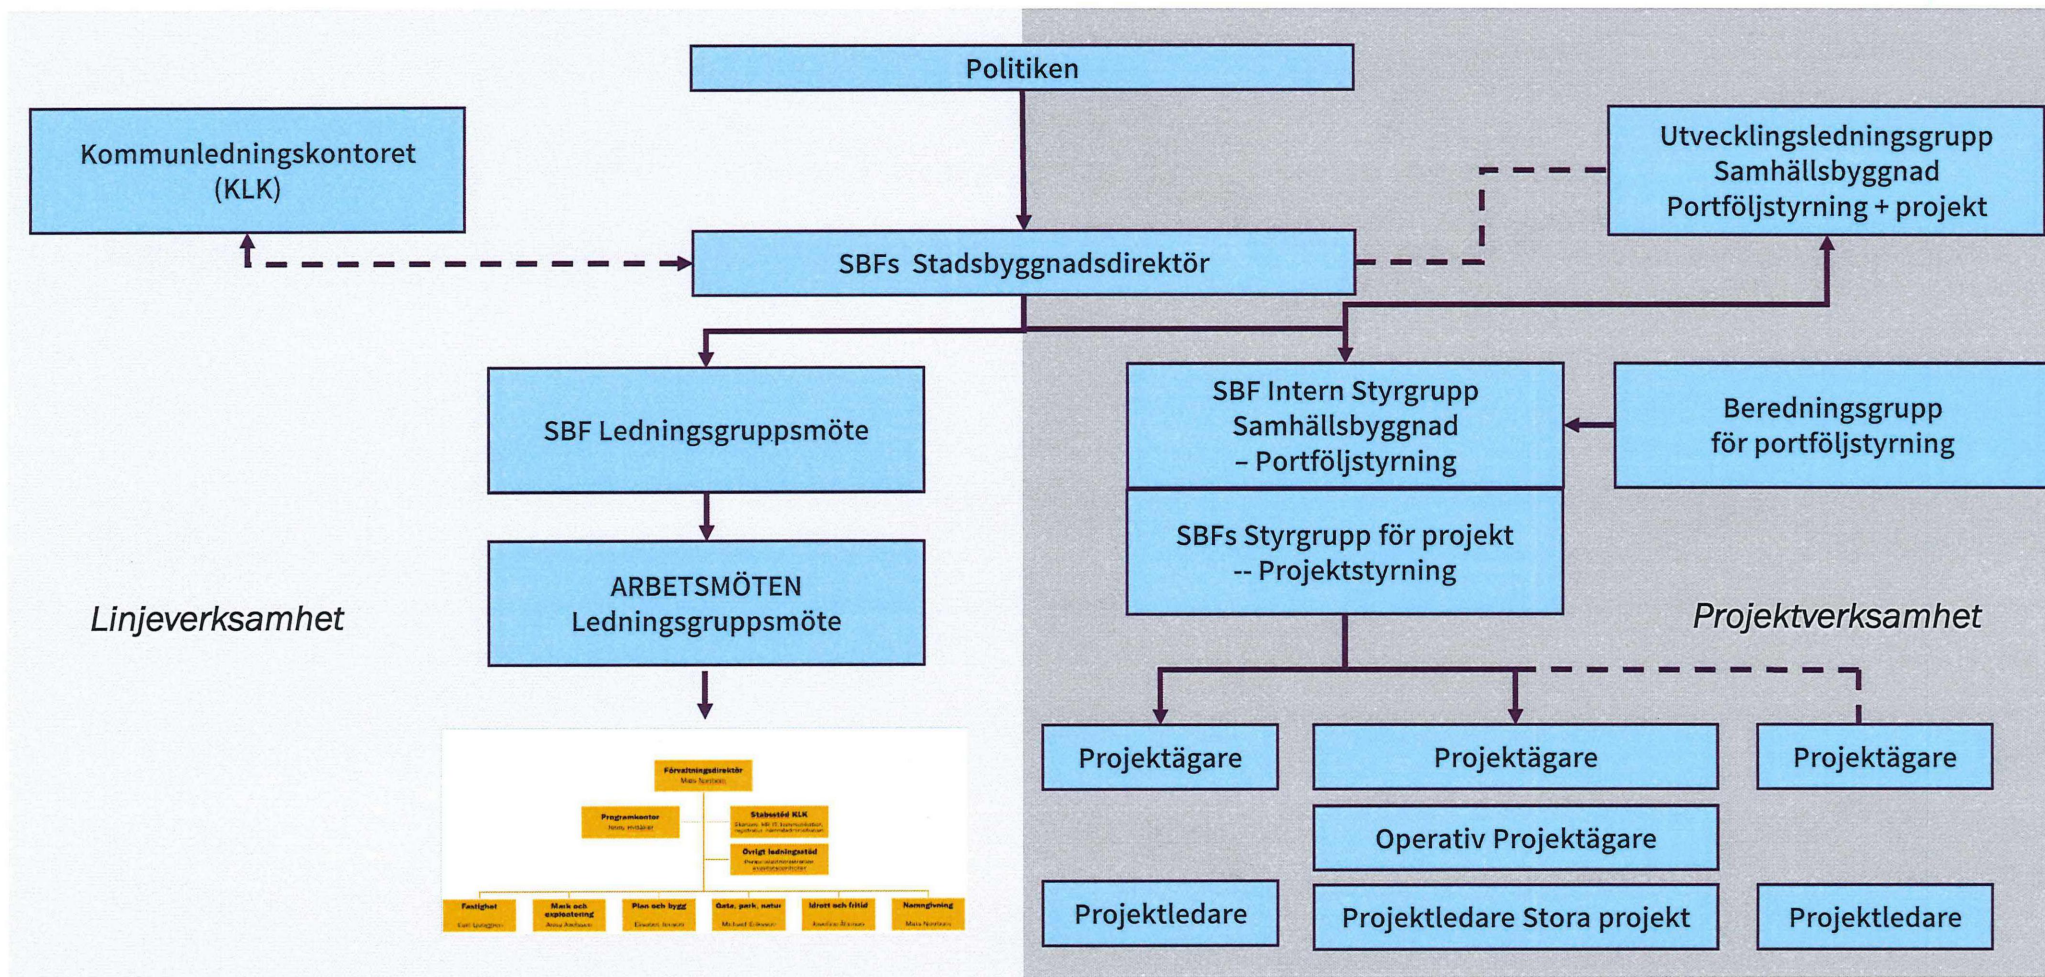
Politiken

Kommunledningskontoret (KLK)

Utvecklingsledningsgrupp
Samhällsbyggnad
Portföljstyrning + projekt

SBFs Stadsbyggnadsdirektör

SBF Ledningsgruppsmöte

SBF Intern Styrgrupp
Samhällsbyggnad
– Portföljstyrning

Beredningsgrupp
för portföljstyrning

SBFs Styrgrupp för projekt
-- Projektstyrning

ARBETSMÖTEN
Ledningsgruppsmöte

Linjeverksamhet

Projektverksamhet

Förvaltningsdirektör
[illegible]

Programkontor
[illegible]

Stabsstöd KLK
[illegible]

Övrigt ledningsstöd
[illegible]

Fastighet
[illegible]

Mark och exploatering
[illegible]

Plan och bygg
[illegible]

Gata, park, natur
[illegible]

Idrott och fritid
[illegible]

Namngivning
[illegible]

Projektägare

Projektägare

Projektägare

Operativ Projektägare

Projektledare

Projektledare Stora projekt

Projektledare